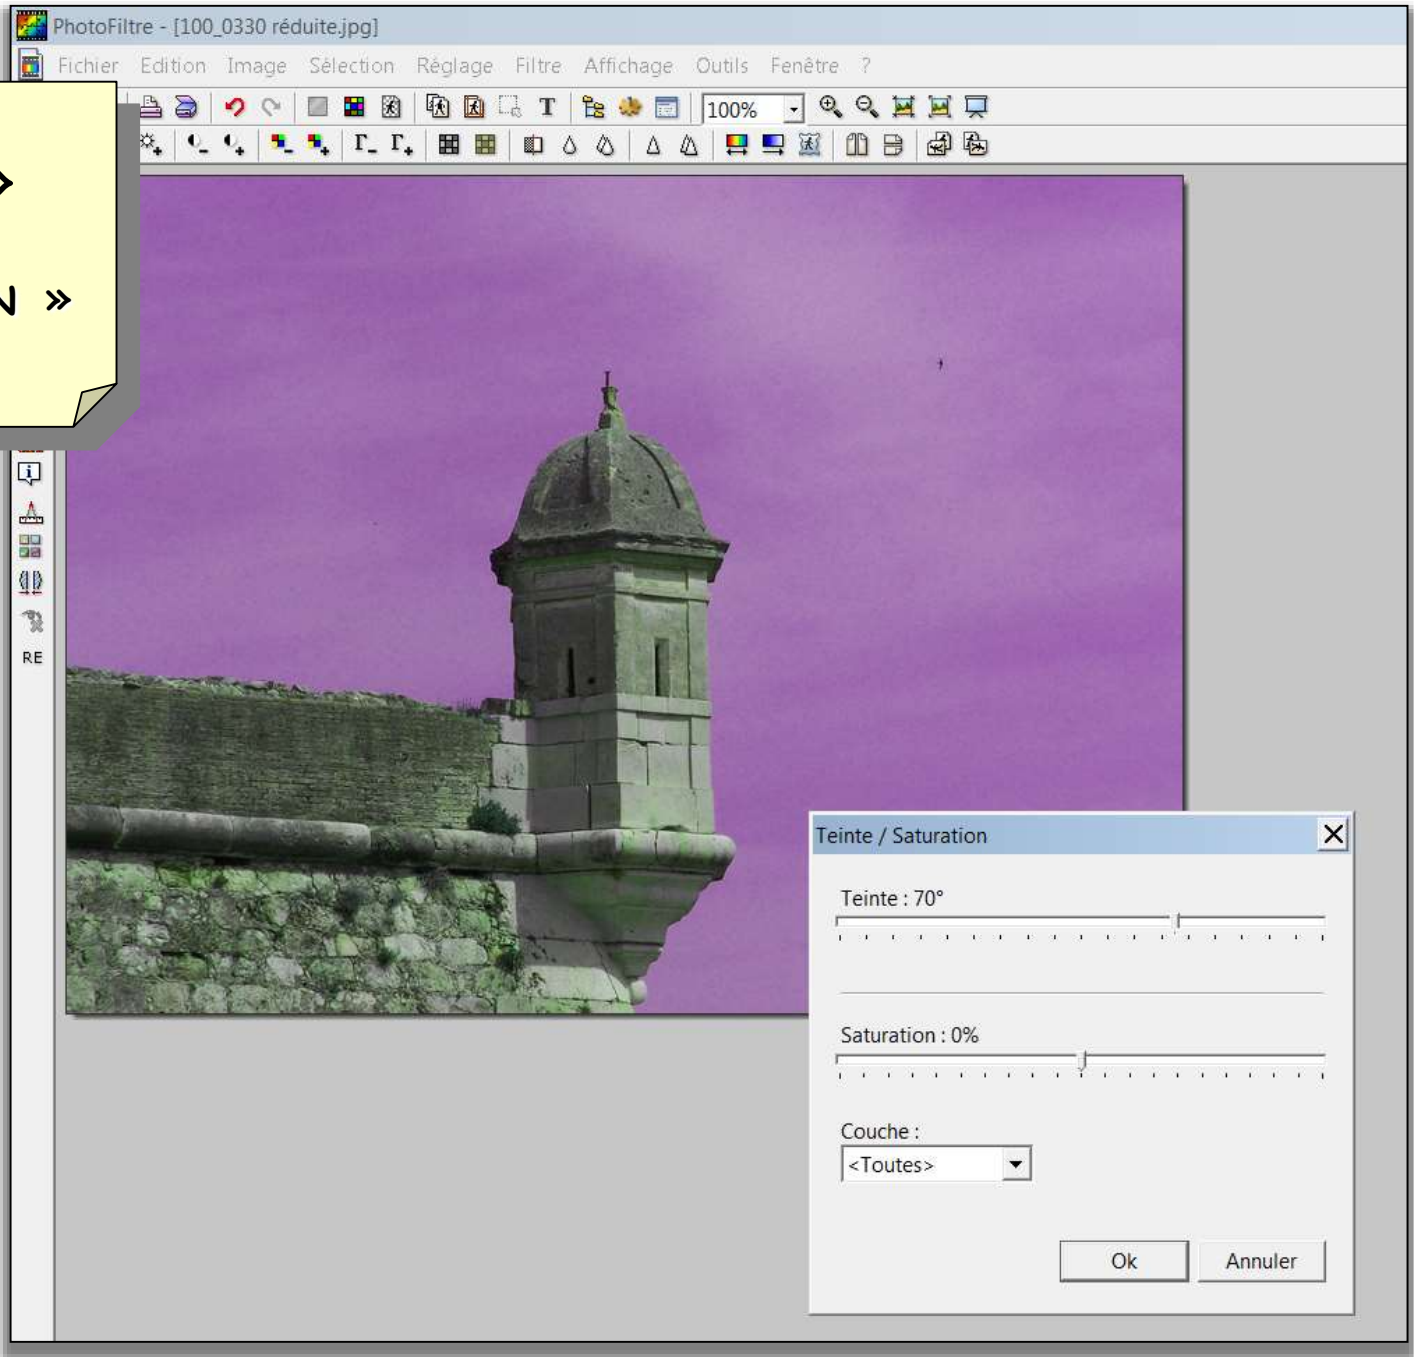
PhotoFiltre - [100_0330 réduite.jpg]

Fichier Edition Image Sélection Réglage Filtre Affichage Outils Fenêtre ?

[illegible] »

N »

100%

RE

Teinte / Saturation

Teinte : 70°

Saturation : 0%

Couche :

<Toutes>

Ok

Annuler